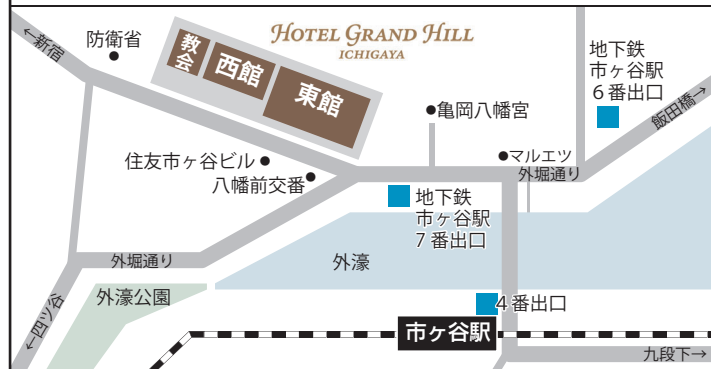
←新宿

防衛省

教会

西館

東館

HOTEL GRAND HILL
ICHIGAYA

地下鉄
市ヶ谷駅
６番出口

飯田橋→

●亀岡八幡宮

住友市ヶ谷ビル●

八幡前交番●

●マルエツ

外堀通り

地下鉄
市ヶ谷駅
７番出口

外堀通り

外濠

外濠公園

←四ツ谷

４番出口

市ヶ谷駅

九段下→